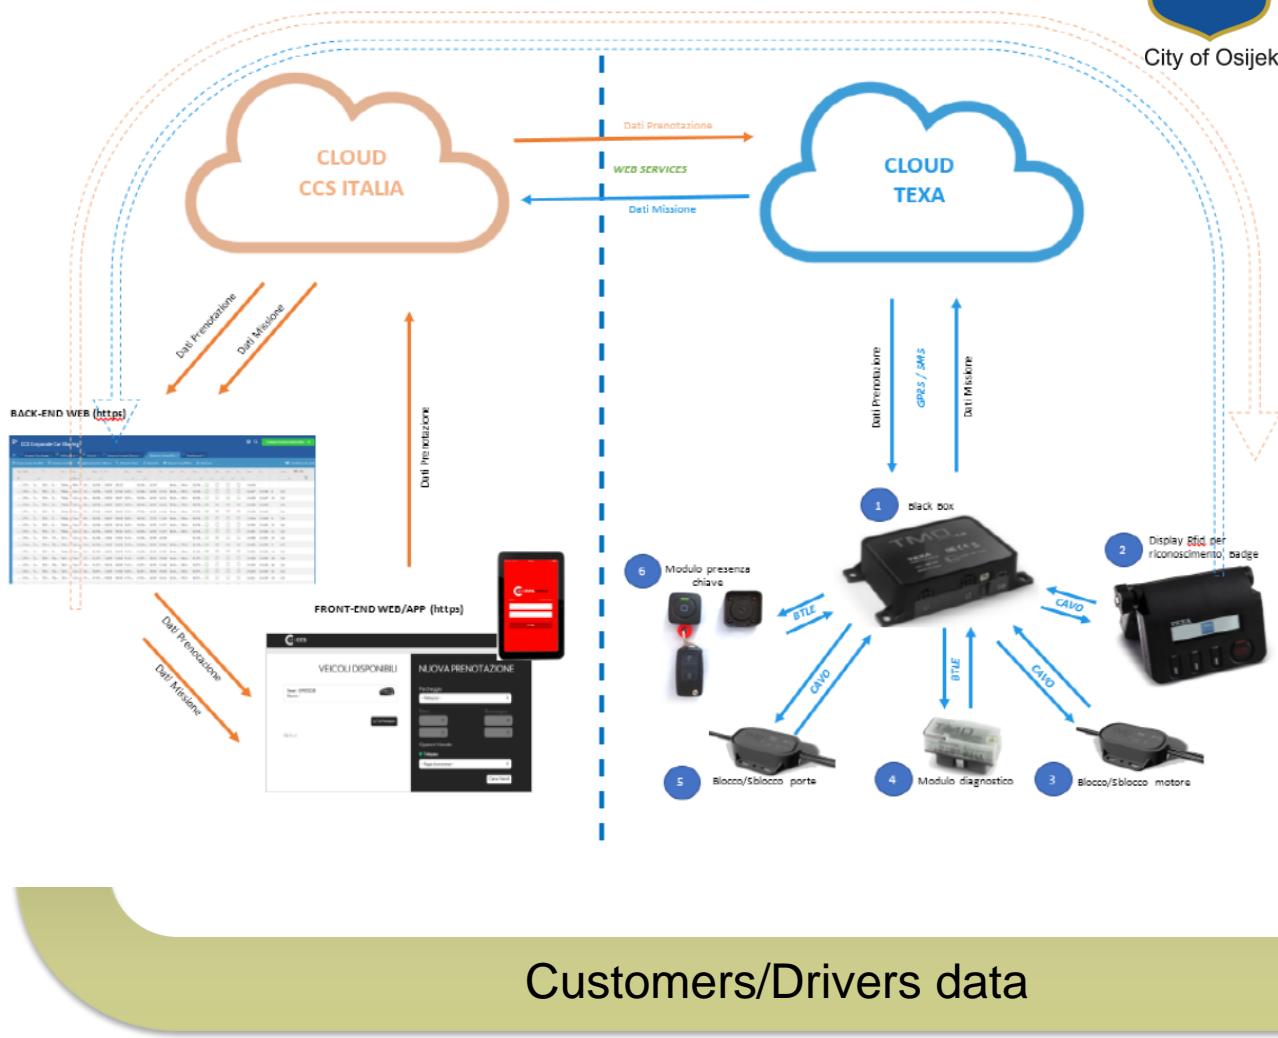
City of Osijek

CLOUD
CCS ITALIA

Dati Prenotazione

WEB SERVICES

Dati Missione

CLOUD
TEXA

Dati Prenotazione

Dati Missione

BACK-END WEB (https)

Dati Prenotazione

Dati Prenotazione

GPRS / SMS

Dati Missione

1 Black Box

2 Display Rfid per riconoscimento badge

6 Modulo presenza chiave

FRONT-END WEB/APP (https)

VEICOLI DISPONIBILI

NUOVA PRENOTAZIONE

Dati Prenotazione

Dati Missione

BTLE

CAVO

CAVO

BTLE

CAVO

5 Blocco/Sblocco porte

4 Modulo diagnostico

3 Blocco/Sblocco motore

Customers/Drivers data